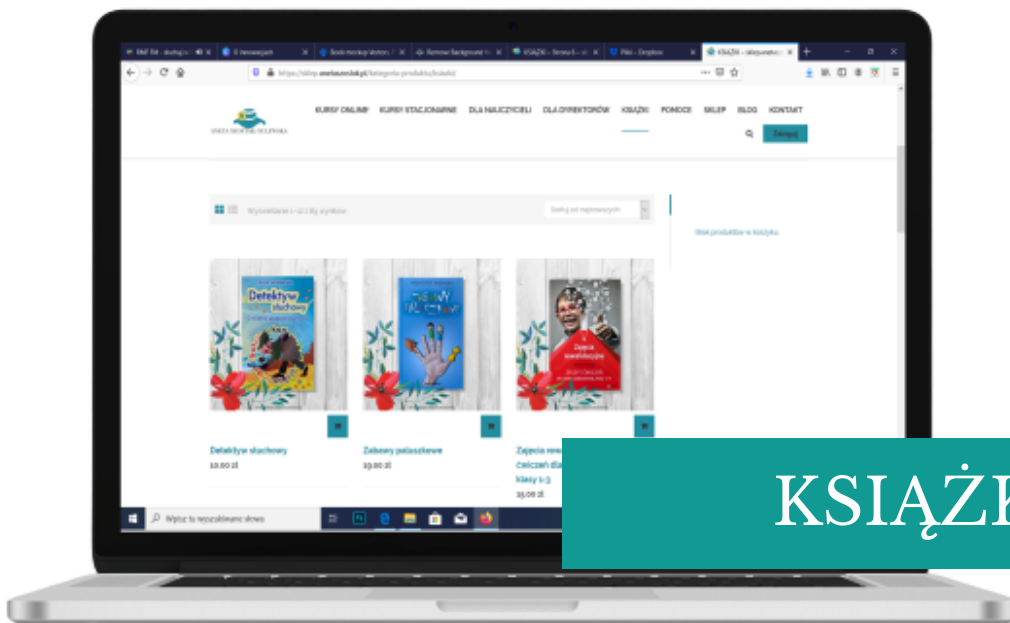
KURSY ONLINE KURSY STACJONARNE DLA NAUCZYCIELI DLA DYREKTORÓW KSIĄŻKI POMOCE SKLEP BLOG KONTAKT

ANETA SKOCZEK-SOLIŃSKA

Zaloguj

Wyświetlanie 1–12 z 89 wyników

Sortuj wg najnowszych

Brak produktów w koszyku.

Detektyw słuchowy

Detektyw słuchowy
10,00 zł

Zabawy paluszkowe

Zabawy paluszkowe
29,00 zł

Zajęcia rewalidacyjne

Zajęcia rewa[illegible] ćwiczeń dla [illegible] klasy 1-3
15,00 zł

Wpisz tu wyszukiwane słowo

KSIĄŻK